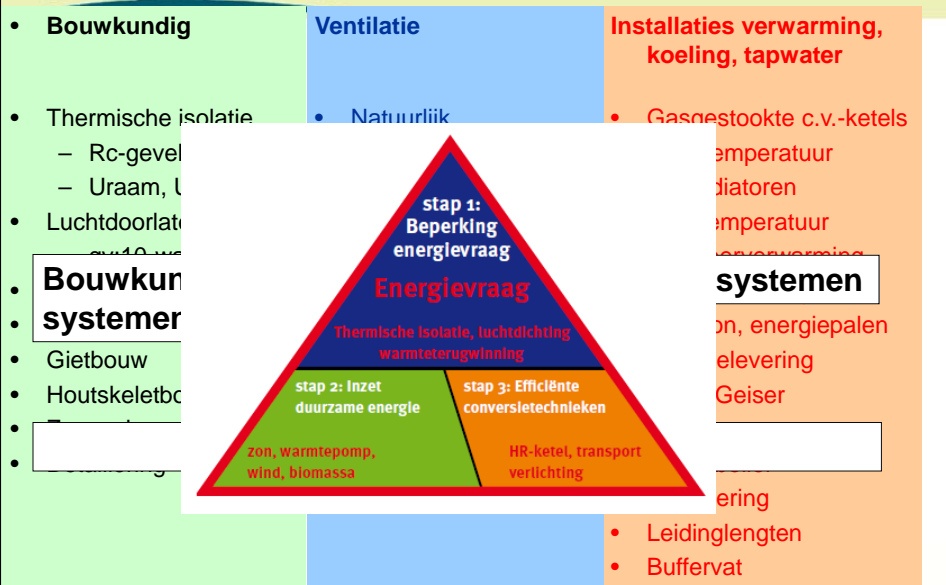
• **Bouwkundig**

• Thermische isolatie
– Rc-gevel
– Uraam, U
• Luchtdoorlate
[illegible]
•
• **Bouwkun**
• **systemer**
• Gietbouw
• Houtskeletbo
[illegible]
• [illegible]

**Ventilatie**

• Natuurlijk

**Installaties verwarming, koeling, tapwater**

• Gasgestookte c.v.-ketels
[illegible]emperatuur
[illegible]diatoren
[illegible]emperatuur
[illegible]
**systemen**
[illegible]on, energiepalen
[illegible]elevering
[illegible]Geiser
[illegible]
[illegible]ering
• Leidinglengten
• Buffervat

stap 1: Beperking energievraag

Energievraag

Thermische isolatie, luchtdichting warmteterugwinning

stap 2: Inzet duurzame energie

zon, warmtepomp, wind, biomassa

stap 3: Efficiënte conversietechnieken

HR-ketel, transport verlichting